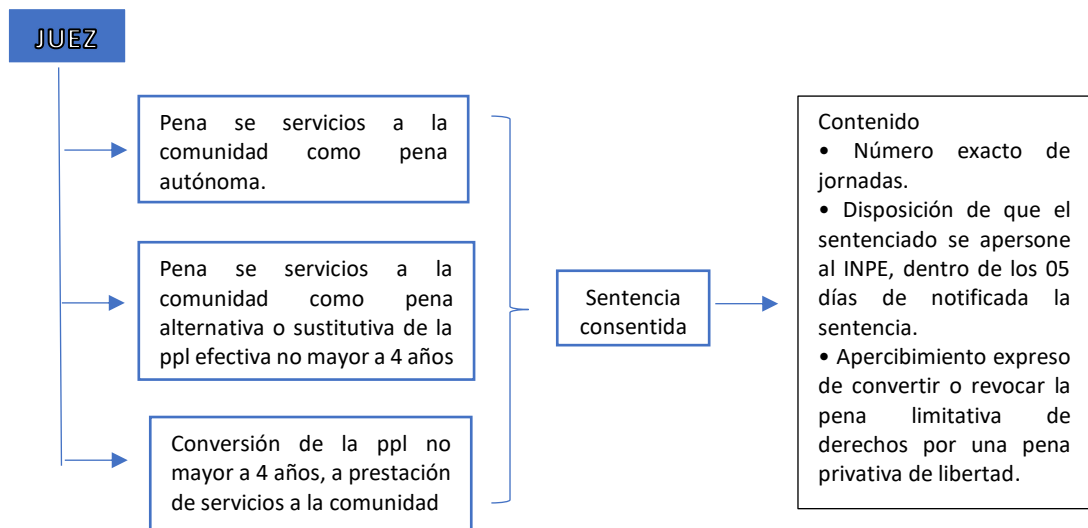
JUEZ

Pena se servicios a la comunidad como pena autónoma.

Pena se servicios a la comunidad como pena alternativa o sustitutiva de la ppl efectiva no mayor a 4 años

Conversión de la ppl no mayor a 4 años, a prestación de servicios a la comunidad

Sentencia consentida

Contenido
• Número exacto de jornadas.
• Disposición de que el sentenciado se apersone al INPE, dentro de los 05 días de notificada la sentencia.
• Apercibimiento expreso de convertir o revocar la pena limitativa de derechos por una pena privativa de libertad.